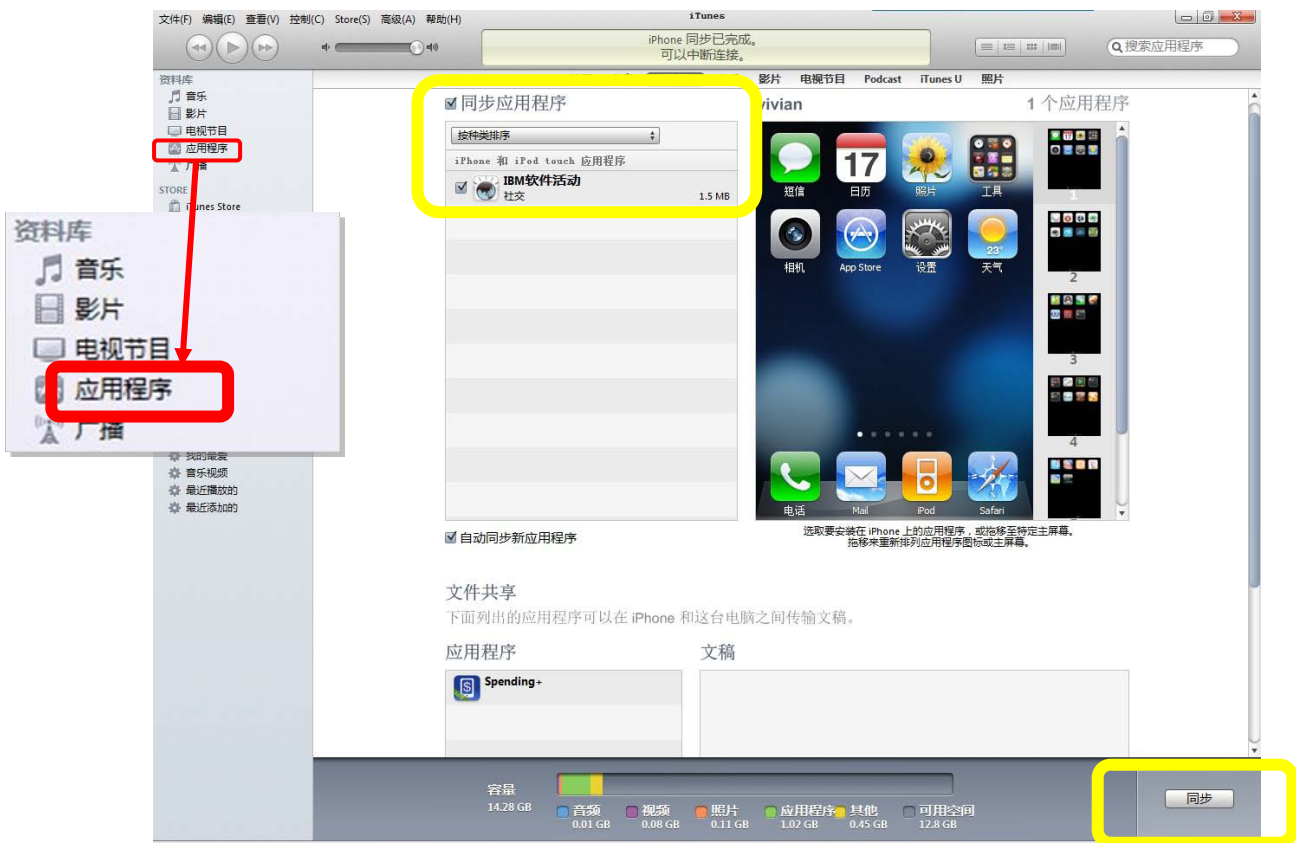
文件(F) 编辑(E) 查看(V) 控制(C) Store(S) 高级(A) 帮助(H)

iTunes

iPhone 同步已完成。
可以中断连接。

搜索应用程序

资料库
音乐
影片
电视节目
应用程序
广播

STORE
iTunes Store

资料库
音乐
影片
电视节目
应用程序
广播

我的最爱
音乐视频
最近播放的
最近添加的

影片 电视节目 Podcast iTunes U 照片

同步应用程序

按种类排序

iPhone 和 iPod touch 应用程序

IBM软件活动
社交
1.5 MB

vivian

1 个应用程序

短信 日历 照片 工具
相机 App Store 设置 天气
电话 Mail iPod Safari

17

23°

1
2
3
4

自动同步新应用程序

选取要安装在 iPhone 上的应用程序，或拖移至特定主屏幕。
拖移来重新排列应用程序图标或主屏幕。

文件共享
下面列出的应用程序可以在 iPhone 和这台电脑之间传输文稿。

应用程序

文稿

Spending+

容量
14.28 GB

音频 0.01 GB
视频 0.08 GB
照片 0.11 GB
应用程序 1.02 GB
其他 0.45 GB
可用空间 12.8 GB

同步